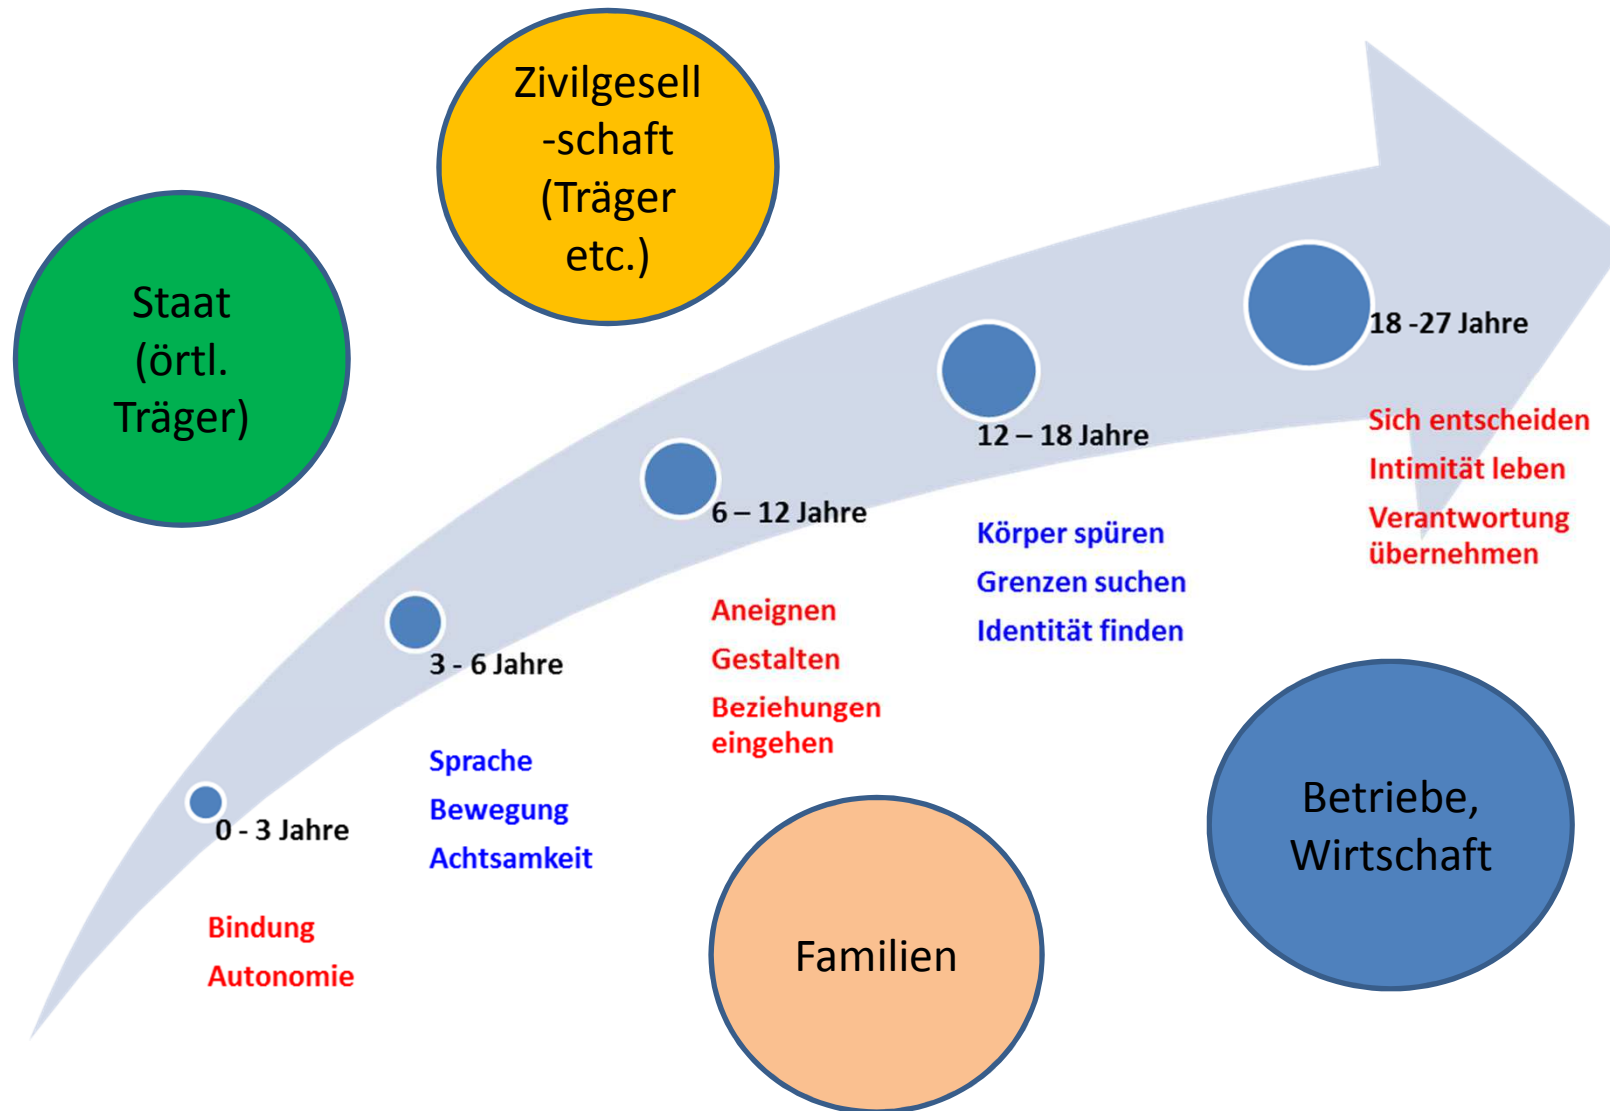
Staat (örtl. Träger)

Zivilgesell -schaft (Träger etc.)

0 - 3 Jahre

Bindung
Autonomie

3 - 6 Jahre

Sprache
Bewegung
Achtsamkeit

6 – 12 Jahre

Aneignen
Gestalten
Beziehungen eingehen

12 – 18 Jahre

Körper spüren
Grenzen suchen
Identität finden

18 -27 Jahre

Sich entscheiden
Intimität leben
Verantwortung übernehmen

Familien

Betriebe, Wirtschaft